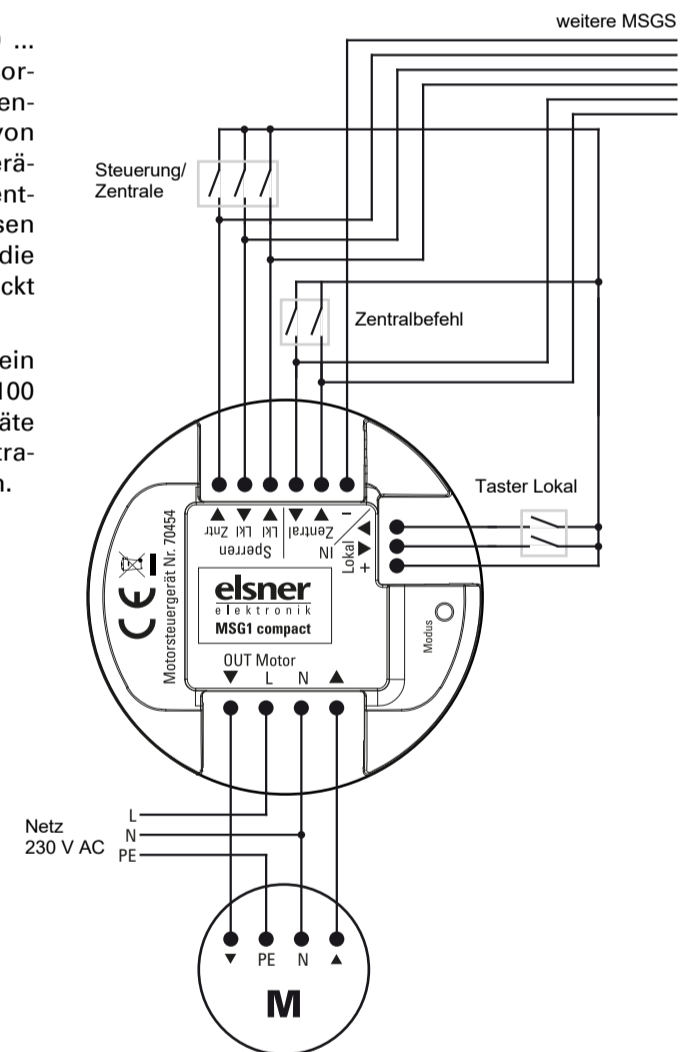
) ...
or-
en-
von
erä-
ent-
sen
die
ckt

ein
100
äte
tra-
n.

weitere MSGS

Steuerung/
Zentrale

Zentralbefehl

Taster Lokal

▲ ▼ ▲ ▼ ▲ –
Zntr Lkl Lkl Zentral
Sperren IN

Lokal
◀
▶
+

Motorsteuergerät Nr. 70454

elsner
elektronik
MSG1 compact

Modus

OUT Motor
▼ L N ▲

Netz
230 V AC

L
N
PE

▼ PE N ▲

M